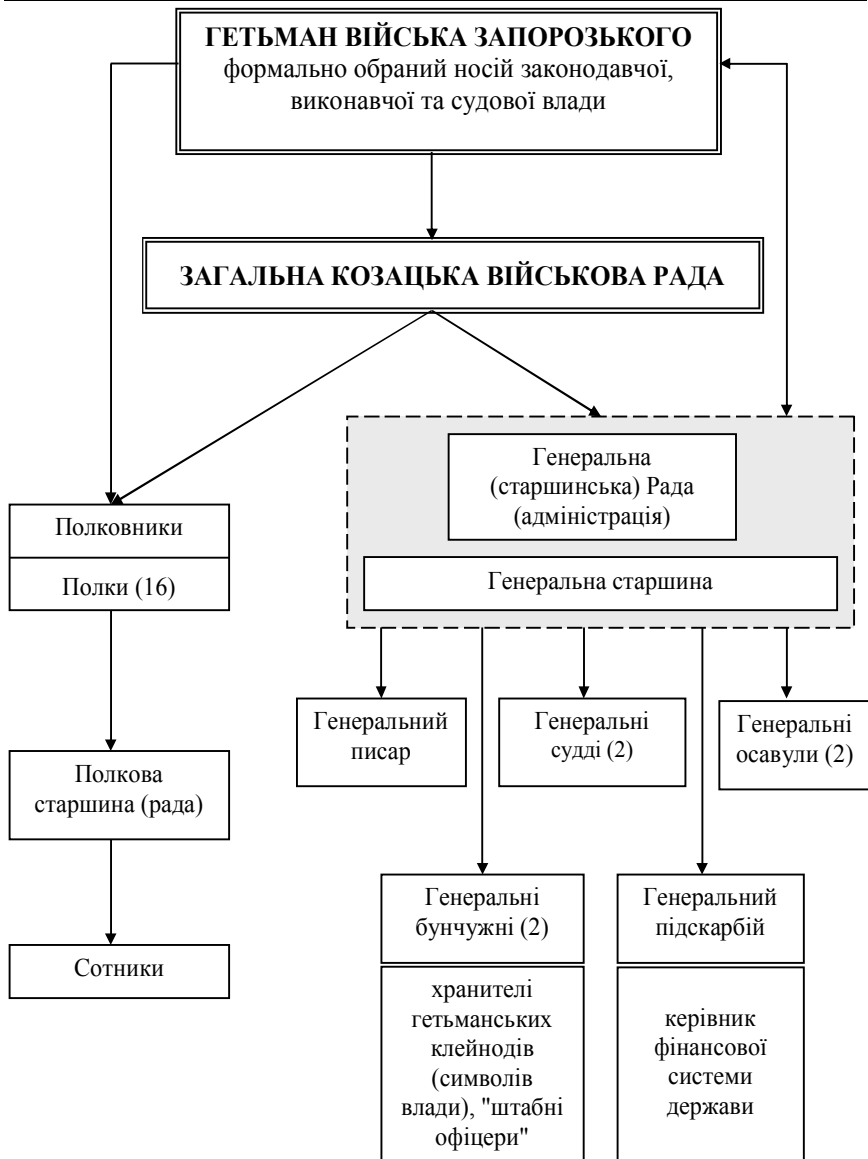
ГЕТЬМАН ВІЙСЬКА ЗАПОРОЗЬКОГО
формально обраний носій законодавчої, виконавчої та судової влади

ЗАГАЛЬНА КОЗАЦЬКА ВІЙСЬКОВА РАДА

Генеральна (старшинська) Рада (адміністрація)

Генеральна старшина

Полковники

Полки (16)

Полкова старшина (рада)

Сотники

Генеральний писар

Генеральні судді (2)

Генеральні осавули (2)

Генеральні бунчужні (2)

хранителі гетьманських клейнодів (символів влади), "штабні офіцери"

Генеральний підскарбій

керівник фінансової системи держави